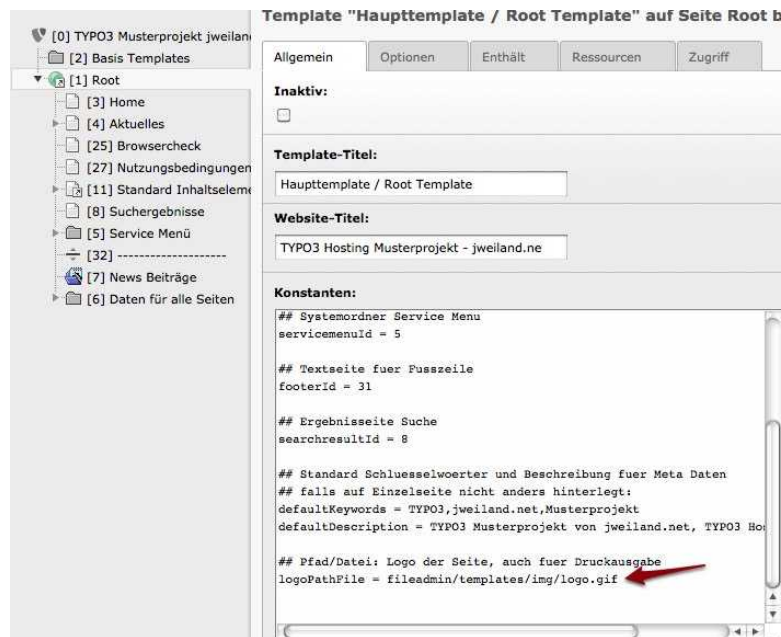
[0] TYPO3 Musterprojekt jweilan
[2] Basis Templates
[1] Root
[3] Home
[4] Aktuelles
[25] Browsercheck
[27] Nutzungsbedingungen
[11] Standard Inhaltseleme
[8] Suchergebnisse
[5] Service Menü
[32] -------------------
[7] News Beiträge
[6] Daten für alle Seiten

Template "Haupttemplate / Root Template" auf Seite Root b

Allgemein | Optionen | Enthält | Ressourcen | Zugriff

Inaktiv:

Template-Titel:
Haupttemplate / Root Template

Website-Titel:
TYPO3 Hosting Musterprojekt - jweiland.ne

Konstanten:
## Systemordner Service Menu
servicemenuId = 5

## Textseite fuer Fusszeile
footerId = 31

## Ergebnisseite Suche
searchresultId = 8

## Standard Schluesselwoerter und Beschreibung fuer Meta Daten
## falls auf Einzelseite nicht anders hinterlegt:
defaultKeywords = TYPO3,jweiland.net,Musterprojekt
defaultDescription = TYPO3 Musterprojekt von jweiland.net, TYPO3 Ho

## Pfad/Datei: Logo der Seite, auch fuer Druckausgabe
logoPathFile = fileadmin/templates/img/logo.gif